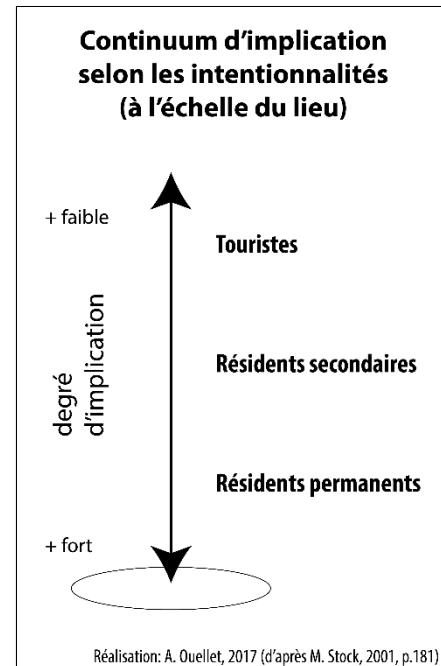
Continuum d'implication selon les intentionnalités (à l'échelle du lieu)

+ faible

Touristes

degré d'implication

Résidents secondaires

Résidents permanents

+ fort

Réalisation: A. Ouellet, 2017 (d'après M. Stock, 2001, p.181)